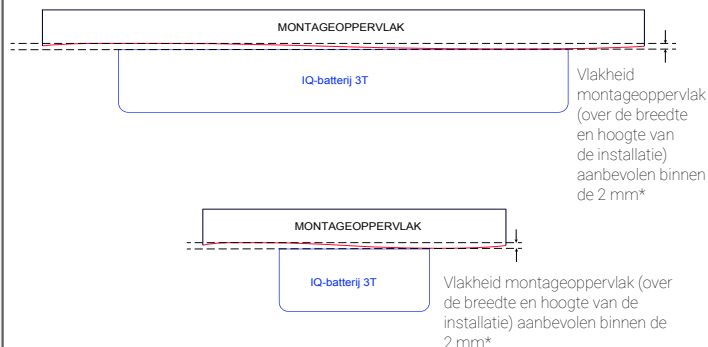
MONTAGEOPPERVLAK

IQ-batterij 3T

Vlakheid montageoppervlak (over de breedte en hoogte van de installatie) aanbevolen binnen de 2 mm*

MONTAGEOPPERVLAK

IQ-batterij 3T

Vlakheid montageoppervlak (over de breedte en hoogte van de installatie) aanbevolen binnen de 2 mm*